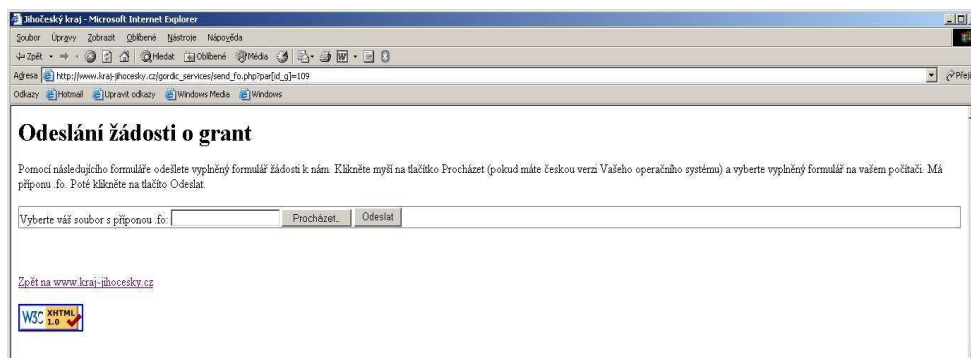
Jihočeský kraj - Microsoft Internet Explorer

Soubor Úpravy Zobrazit Oblíbené Nástroje Nápověda

Zpět Hledat Oblíbené Média

Adresa http://www.kraj-jihocesky.cz/gordic_services/send_fo.php?par[id_g]=109

Přejít

Odkazy Hotmail Upravit odkazy Windows Media Windows

# Odeslání žádosti o grant

Pomocí následujícího formuláře odešlete vyplněný formulář žádosti k nám. Klikněte myší na tlačítko Procházet (pokud máte českou verzi Vašeho operačního systému) a vyberte vyplněný formulář na vašem počítači. Má příponu .fo. Poté klikněte na tlačítko Odeslat.

Vyberte váš soubor s příponou .fo: Procházet... Odeslat

Zpět na www.kraj-jihocesky.cz

W3C XHTML 1.0